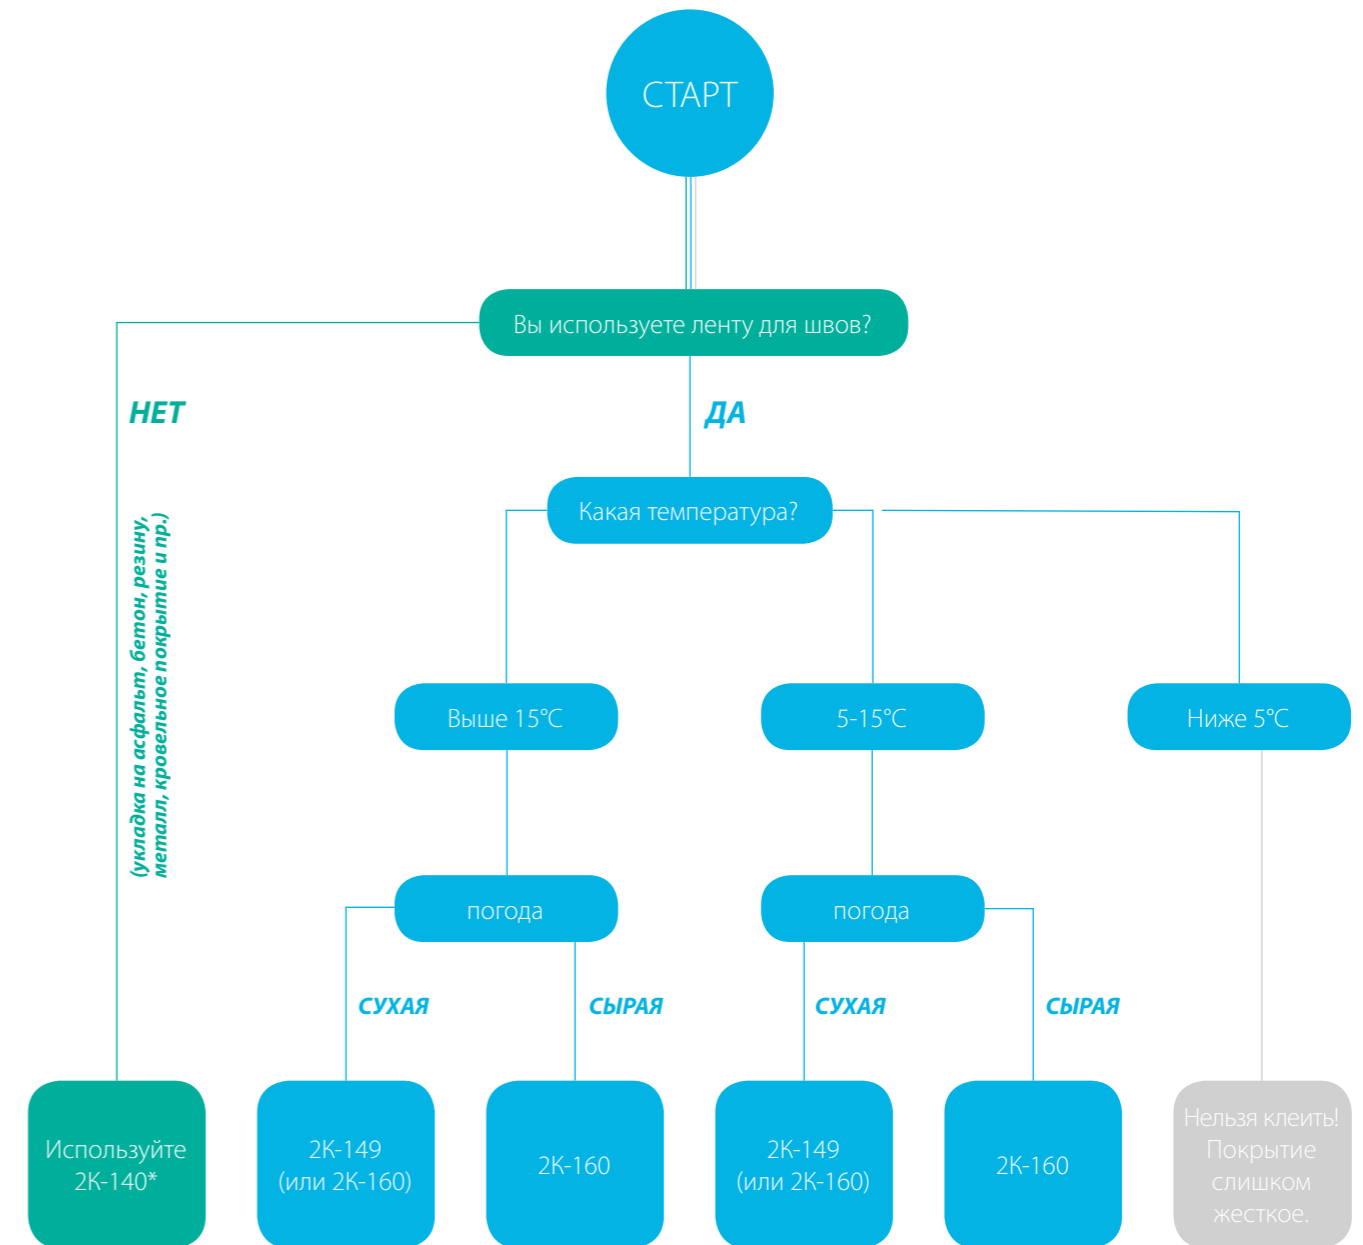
СТАРТ

Вы используете ленту для швов?

НЕТ

(укладка на асфальт, бетон, резину, металл, кровельное покрытие и пр.)

ДА

Какая температура?

Выше 15°C

5-15°C

Ниже 5°C

погода

погода

СУХАЯ

СЫРАЯ

СУХАЯ

СЫРАЯ

Используйте 2К-140*

2К-149 (или 2К-160)

2К-160

2К-149 (или 2К-160)

2К-160

Нельзя клеить! Покрытие слишком жесткое.